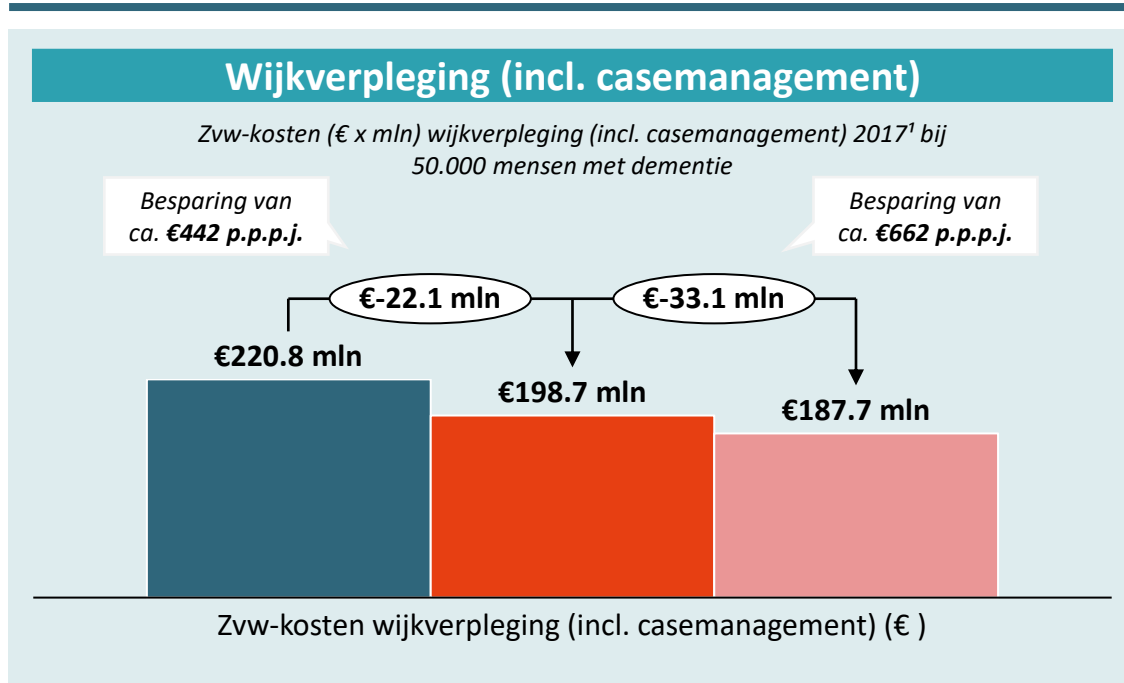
Wijkverpleging (incl. casemanagement)

Zvw-kosten (€ x mln) wijkverpleging (incl. casemanagement) 2017¹ bij 50.000 mensen met dementie

Besparing van ca. €442 p.p.p.j.

Besparing van ca. €662 p.p.p.j.

€-22.1 mln

€-33.1 mln

€220.8 mln

€198.7 mln

€187.7 mln

Zvw-kosten wijkverpleging (incl. casemanagement) (€ )